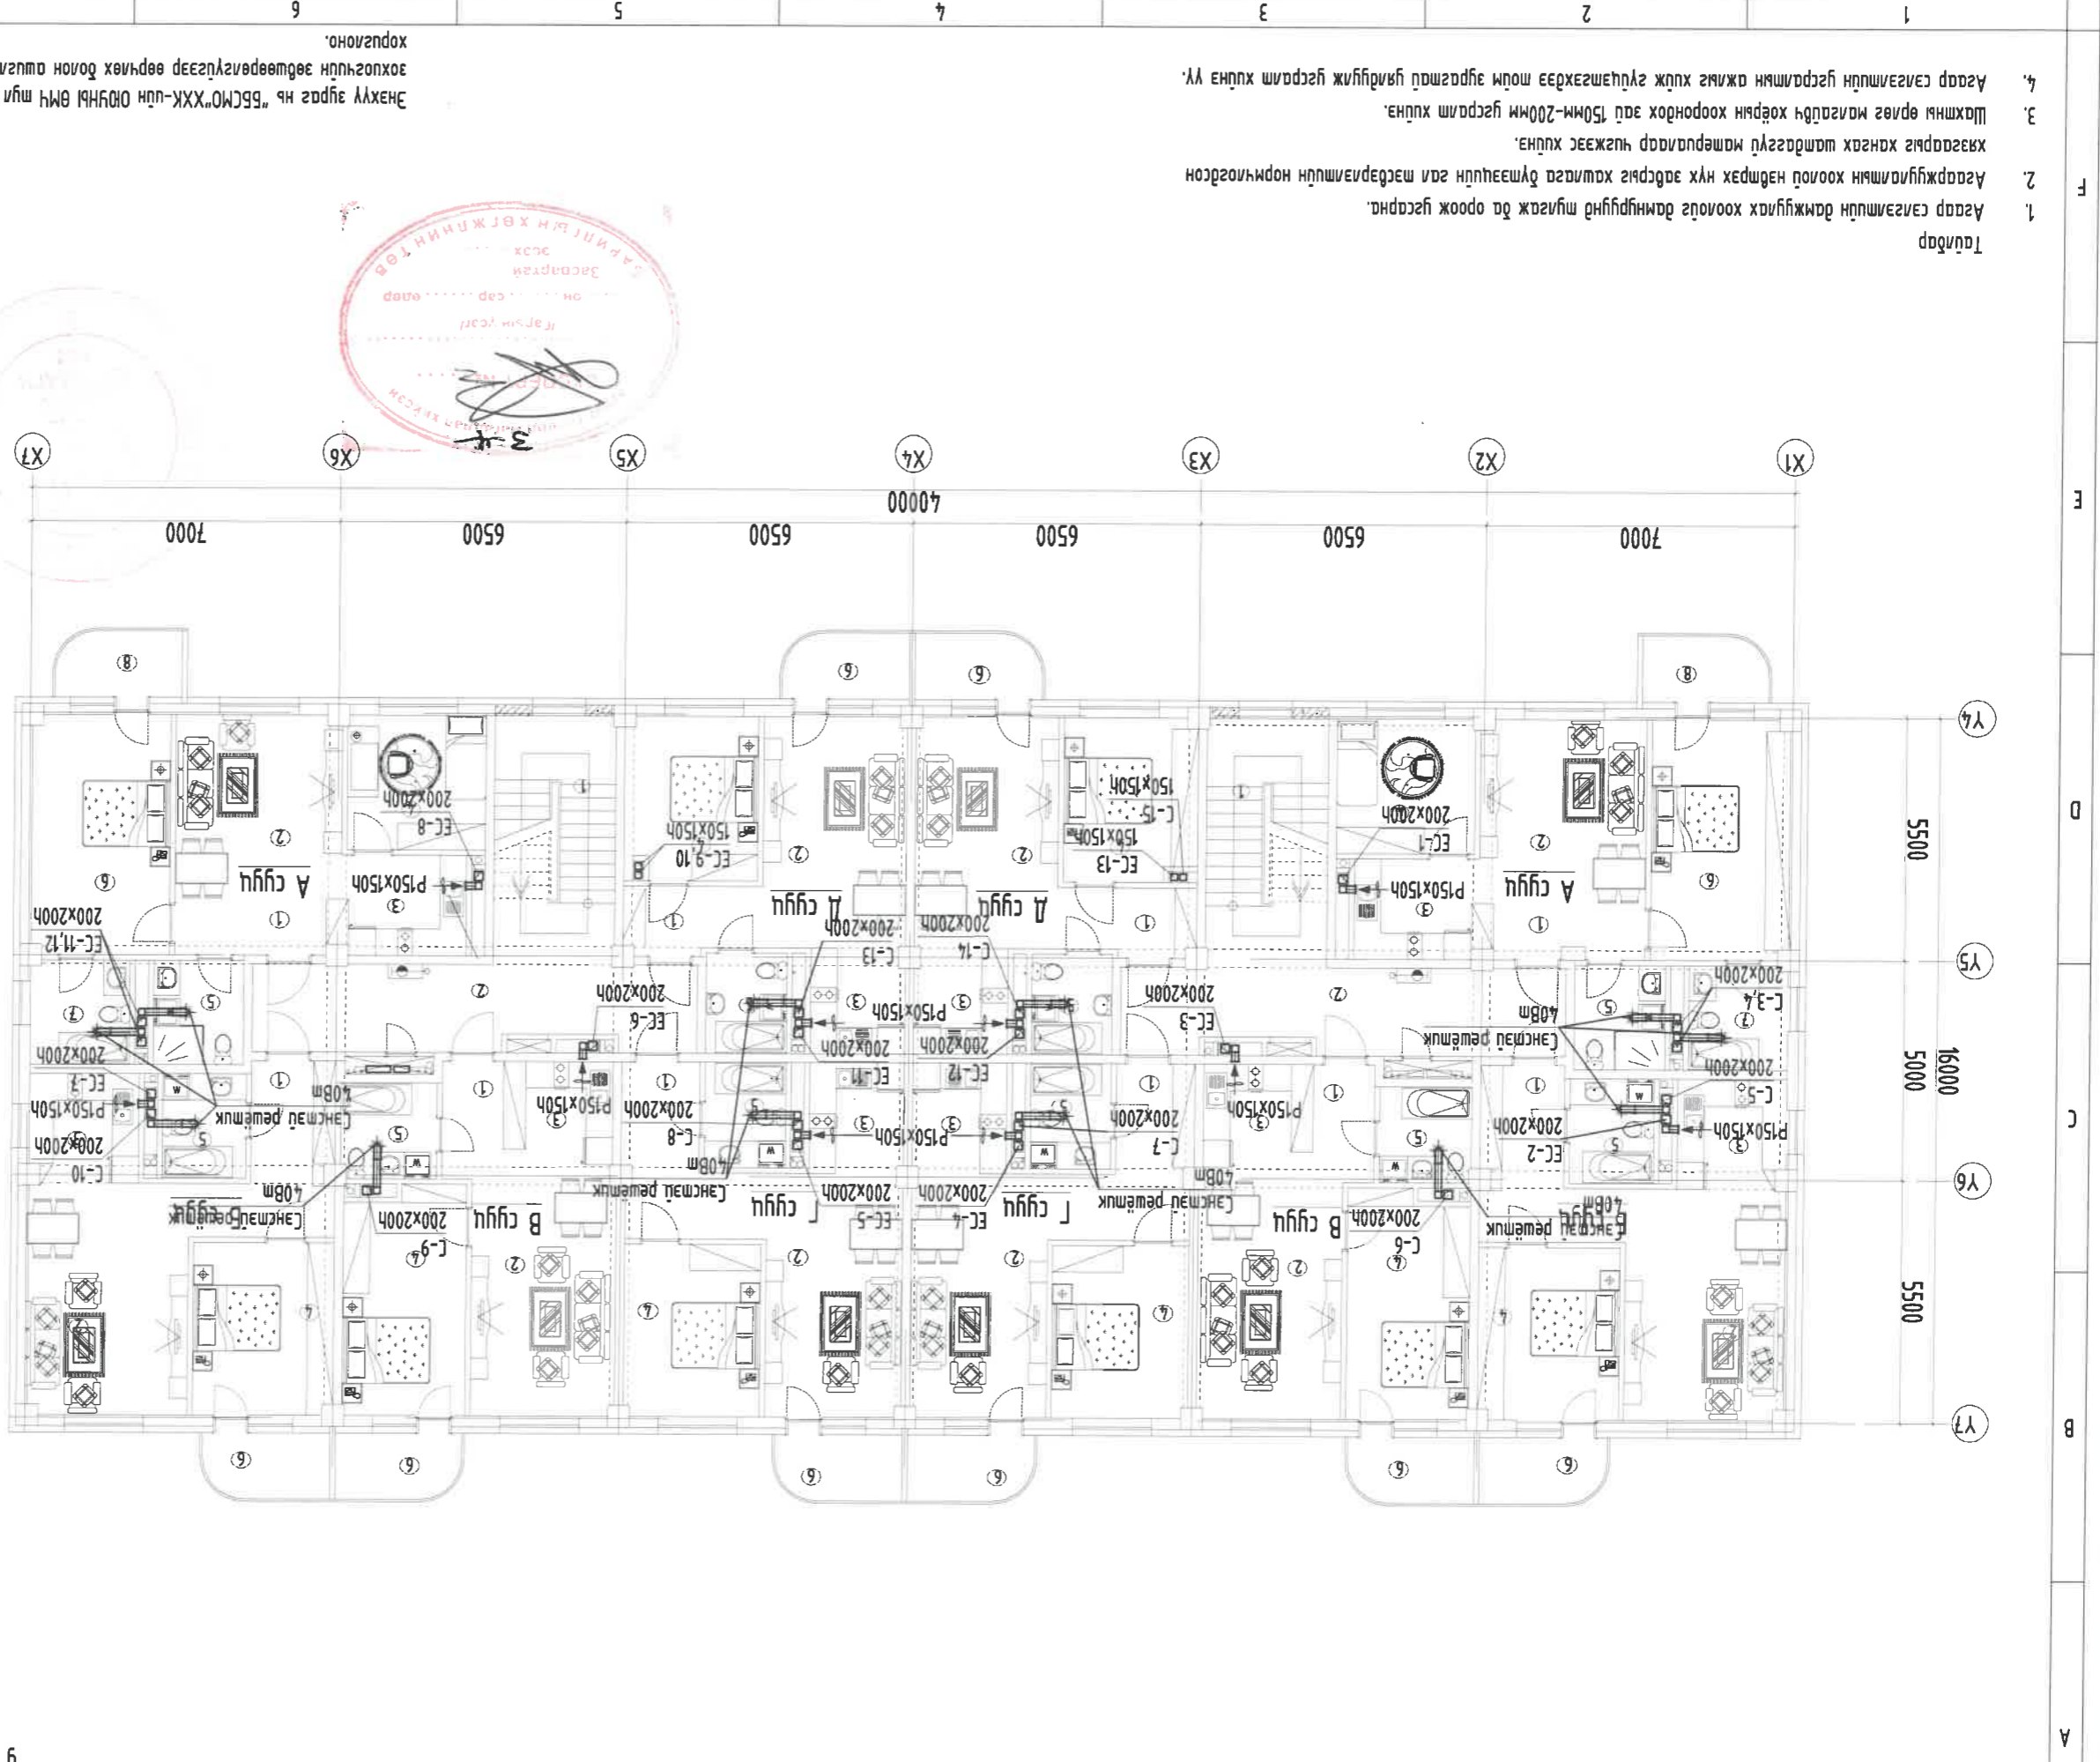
Тайлбар
1. Агаар сэлэлтийн дамжуулах хоолой дамнуургыг тулгаж бо ороож угсарна.
2. Агааржуулалтын хоолой нэвтрэх нүх зоблоюр хананд бурцлийн газ мэдээрэлийн нормчлолоор хяаарвлах ханан шандаасвуй материалаар чиглэх хийнэ.
3. Шахмын өрөөс малгайв хөэрын хоорондох зай 150мм-200мм угсарч хийнэ.
4. Агаар сэлэлтийн угсралтын ажлыг ажлыг хийх гүйцэтгэгчийн хэрхэн ажиллах угсралтын бичиг угсрах хийнэ УУ.

Энэхүү зураг нь "ББСМО"ХХК-ийн ОЮУНЫ ӨМЧ тул зохиогчийн зөвшөөрөлгүйгээр өөрчлөх болон ашиглан хуулбарлахыг хориглоно.

1 2 3 4 5 6

A B C D E F

X1 X2 X3 X4 X5 X6 X7
Y4 Y5 Y6 Y7

7000 6500 6500 6500 6500 7000
40000
5500 5000 5500
16000

А суууц А суууц Д суууц Д суууц Г суууц Г суууц В суууц В суууц Б суууц

EC-1 EC-2 C-3,4 EC-3 C-5 C-6 C-7 EC-8 EC-9,10 EC-11,12 EC-13 C-14 C-15 EC-4 EC-5 EC-6 EC-7 C-8 C-9 C-10 EC-11 EC-12 C-13

200x200h 150x150h P150x150h

Сэнсмэй рэшётик 40Bm

Засварлах эсэх
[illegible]